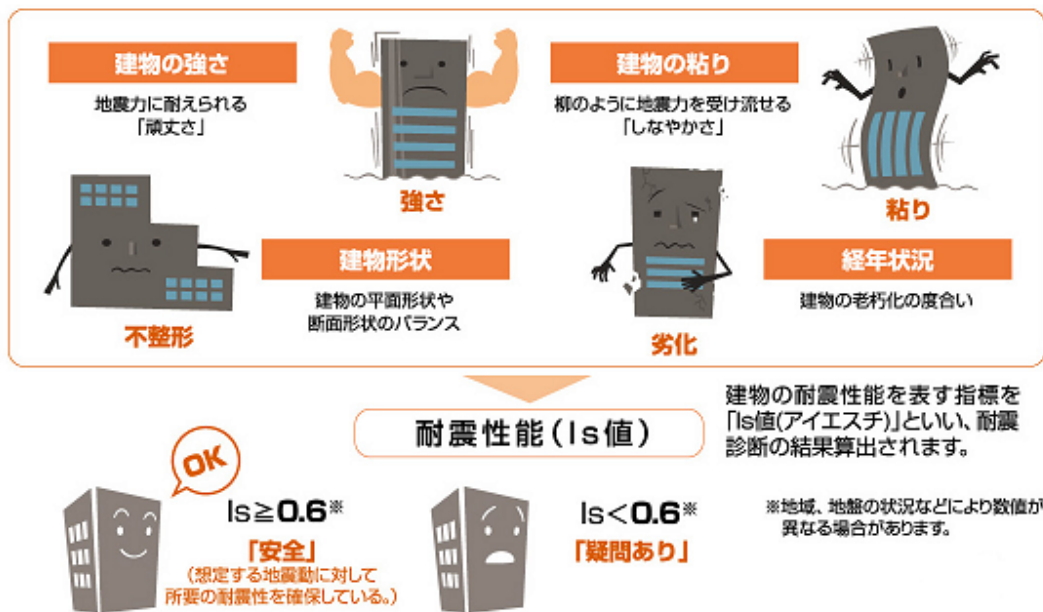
建物の強さ

地震力に耐えられる「頑丈さ」

強さ

建物の粘り

柳のように地震力を受け流せる「しなやかさ」

粘り

建物形状

建物の平面形状や断面形状のバランス

不整形

経年状況

建物の老朽化の度合い

劣化

耐震性能（Is値）

建物の耐震性能を表す指標を「Is値(アイエスチ)」といい、耐震診断の結果算出されます。

OK

Is≧0.6※

「安全」
（想定する地震動に対して所要の耐震性を確保している。）

Is＜0.6※

「疑問あり」

※地域、地盤の状況などにより数値が異なる場合があります。